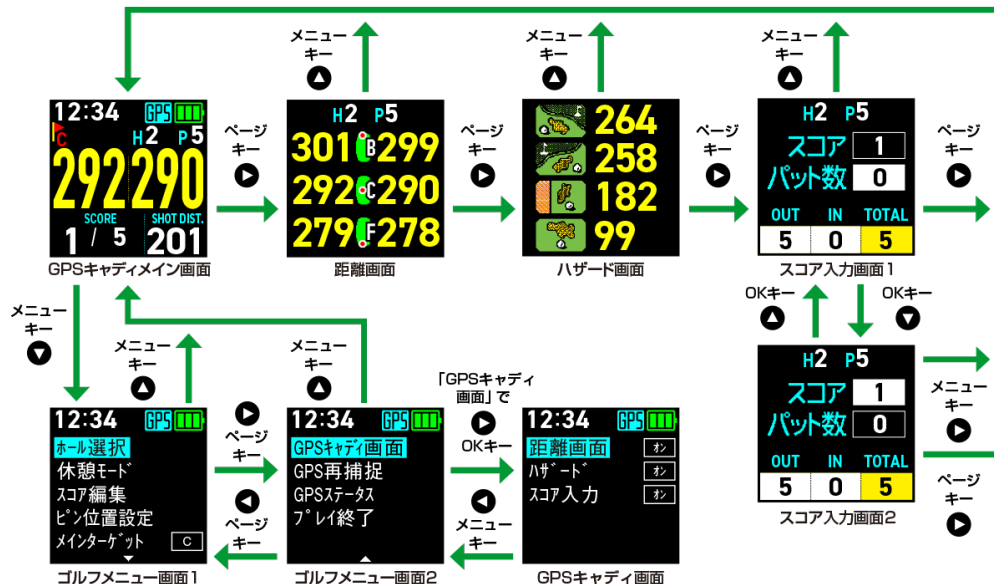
12:34 GPS
C
H2 P5
292 290
SCORE 1 / 5
SHOT DIST. 201
GPSキャディメイン画面

メニューキー ▲
ページキー ▶

H2 P5
301 B 299
292 C 290
279 F 278
距離画面

メニューキー ▲
ページキー ▶

264
258
182
99
ハザード画面

メニューキー ▲
ページキー ▶

H2 P5
スコア 1
パット数 0
| OUT | IN | TOTAL |
|---|---|---|
| 5 | 0 | 5 |
スコア入力画面1

ページキー ▶

OKキー ▲
OKキー ▼

H2 P5
スコア 1
パット数 0
| OUT | IN | TOTAL |
|---|---|---|
| 5 | 0 | 5 |
スコア入力画面2

メニューキー ▶
ページキー ▶

メニューキー ▼

メニューキー ▲

12:34 GPS
ホール選択
休憩モード
スコア編集
ピン位置設定
メインターゲット C
ゴルフメニュー画面1

▶ ページキー
◀ ページキー

メニューキー ▲

12:34 GPS
GPSキャディ画面
GPS再捕捉
GPSステータス
プレイ終了
ゴルフメニュー画面2

「GPSキャディ画面」で ▶ OKキー
◀ メニューキー

12:34 GPS
距離画面 オン
ハザード オン
スコア入力 オン
GPSキャディ画面